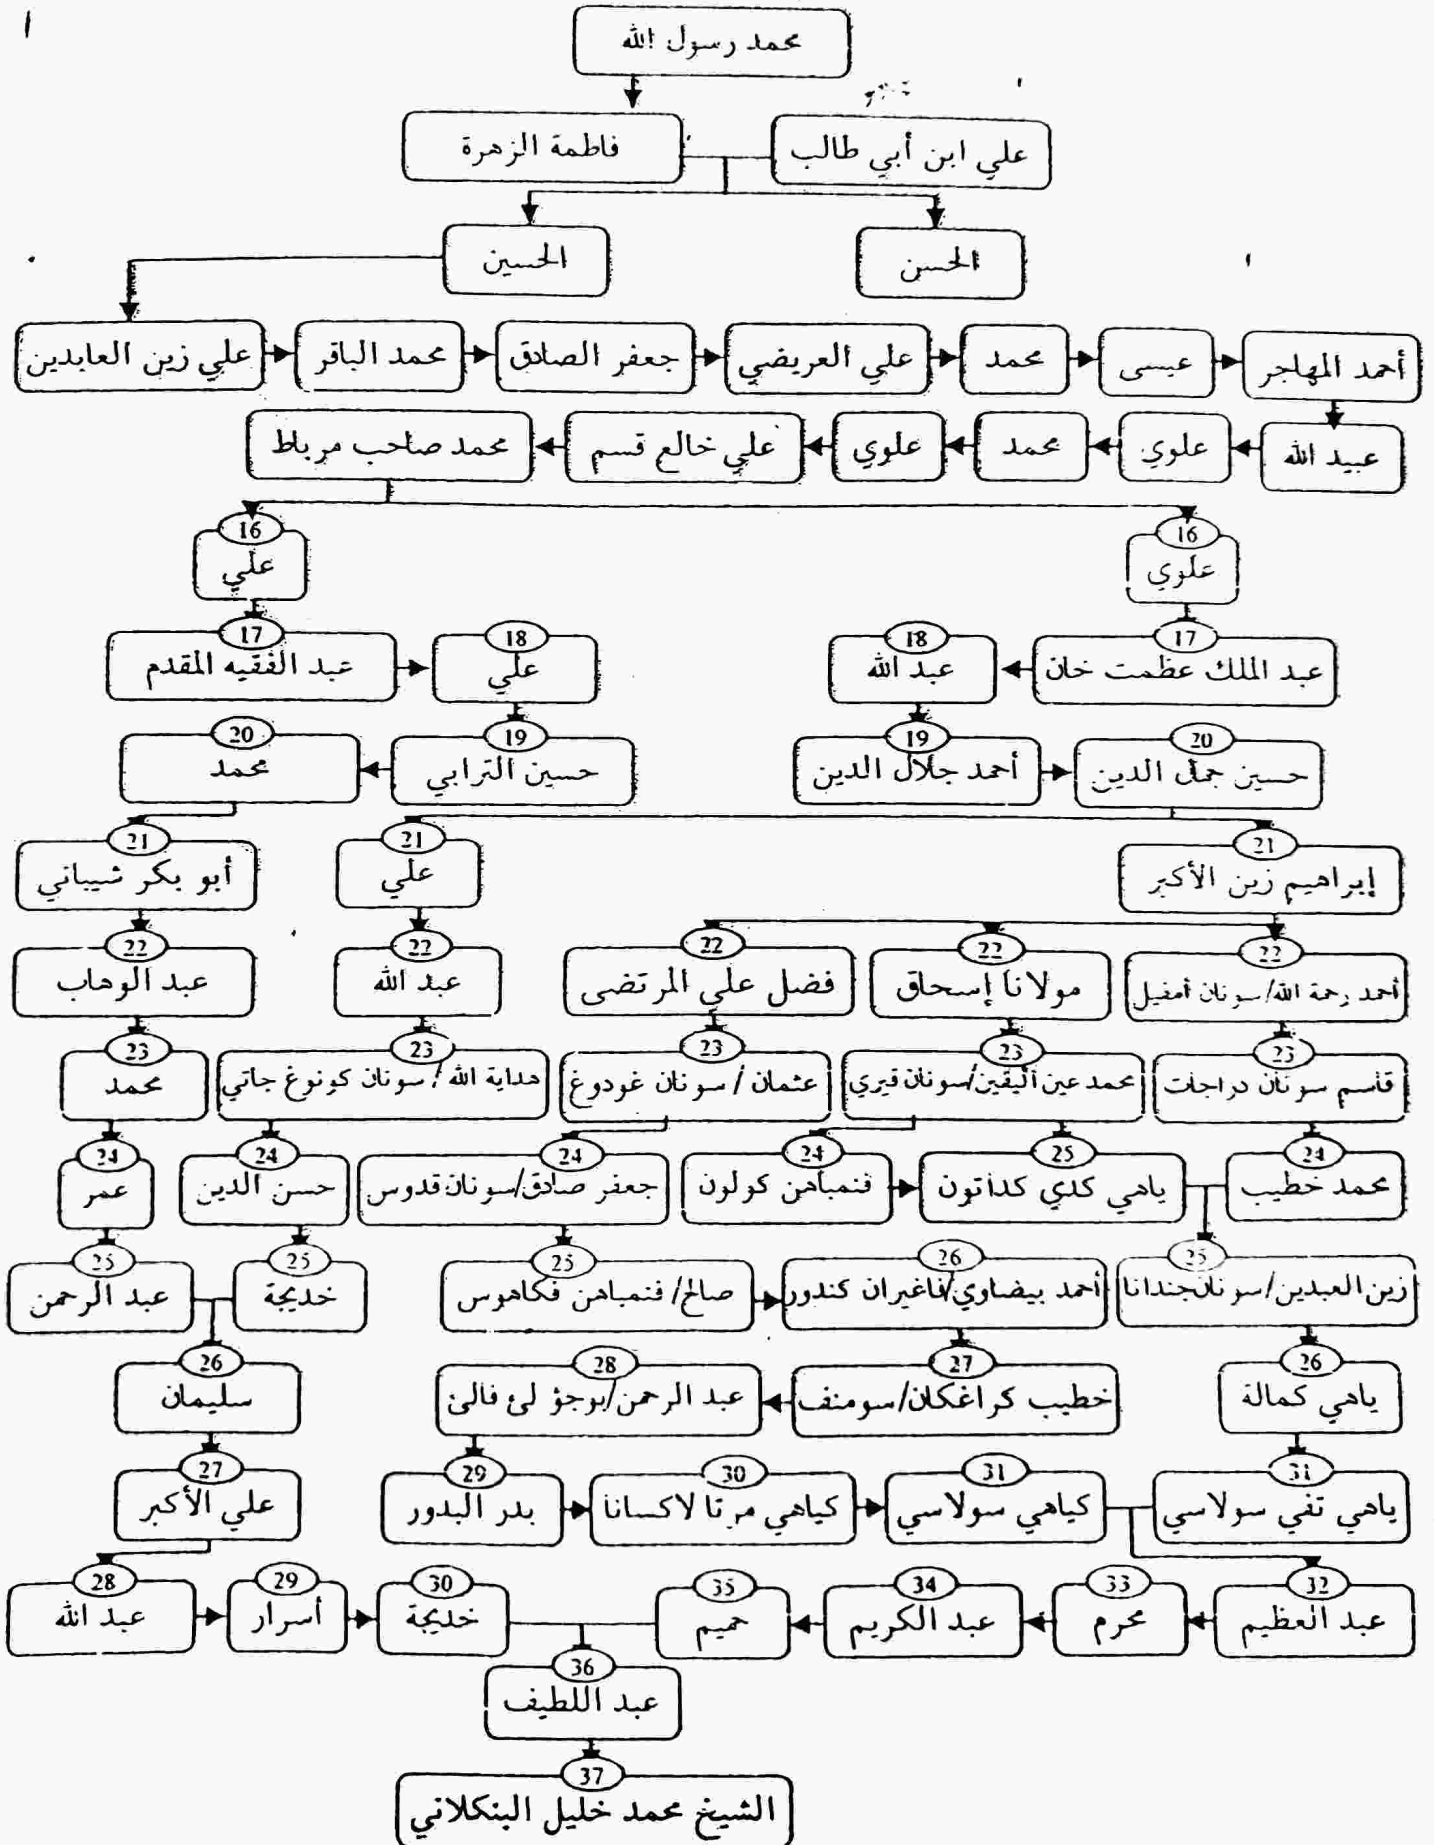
محمد رسول الله

فاطمة الزهرة

علي ابن أبي طالب

الحسين

الحسن

علي زين العابدين

محمد الباقر

جعفر الصادق

علي العريضي

محمد

عيسى

أحمد المهاجر

محمد صاحب مرباط

علي خالع قسم

علوي

محمد

علوي

عبيد الله

16 علي

16 علوي

17 عبد الفقيه المقدم

18 علي

18 عبد الله

17 عبد الملك عظمت خان

20 محمد

19 حسين الترابي

19 أحمد جلال الدين

20 حسين جمال الدين

21 أبو بكر شيباني

21 علي

21 إبراهيم زين الأكبر

22 عبد الوهاب

22 عبد الله

22 فضل علي المرتضى

22 مولانا إسحاق

22 أحمد رحمة الله/ سونان أمفيل

23 محمد

23 هداية الله / سونان كونوغ جاتي

23 عثمان / سونان غودوغ

23 محمد عين اليقين/سونان قيري

23 قاسم سونان دراجات

24 عمر

24 حسن الدين

24 جعفر صادق/سونان قدوس

24 فنمباهن كولون

25 ياهي كلي كداتون

24 محمد خطيب

25 عبد الرحمن

25 خديجة

25 صالح/ فنمباهن فكاهوس

26 أحمد بيضاوي/فاغيران كندور

25 زين العبدين/سونان جندانا

26 سليمان

28 عبد الرحمن/بوجؤ لئ فالئ

27 خطيب كراغكان/سومنف

26 ياهي كمالة

27 علي الأكبر

29 بدر البدور

30 كياهي مرتا لاكسانا

31 كياهي سولاسي

31 ياهي تقي سولاسي

28 عبد الله

29 أسرار

30 خديجة

35 حميم

34 عبد الكريم

33 محرم

32 عبد العظيم

36 عبد اللطيف

37 الشيخ محمد خليل البنكلاني